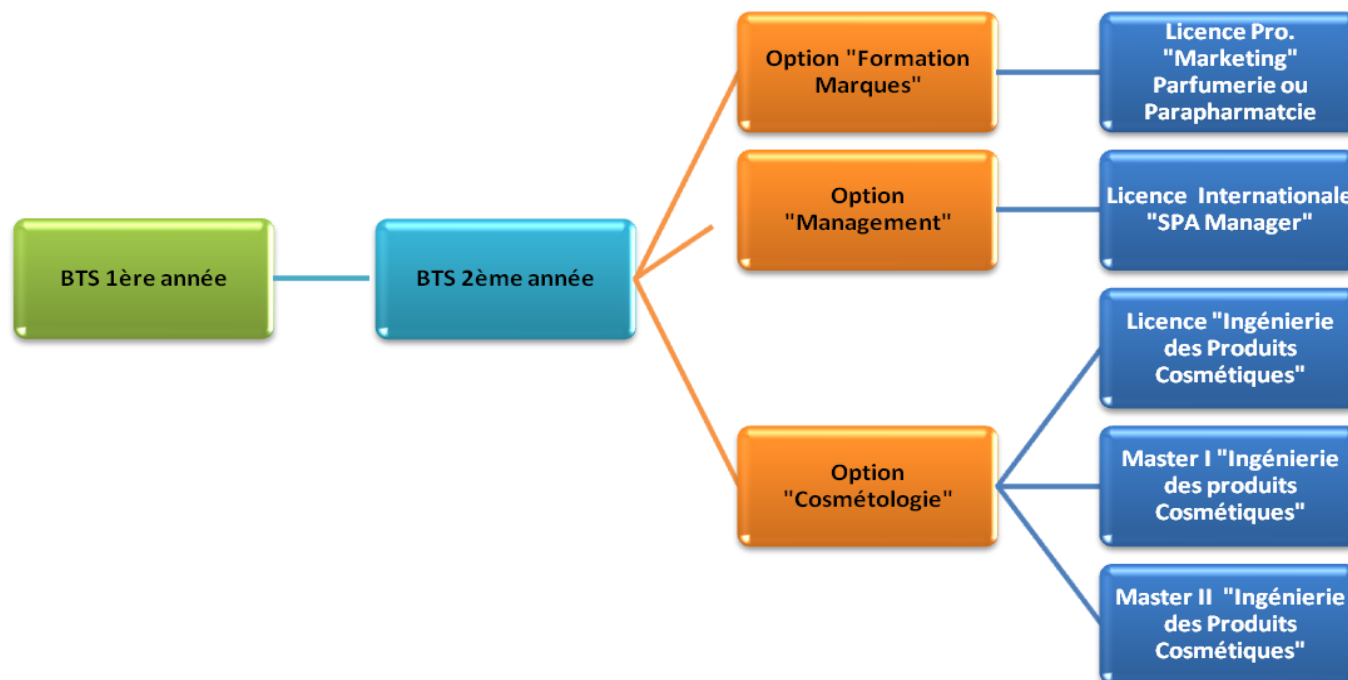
BTS 1ère année

BTS 2ème année

Option "Formation Marques"

Licence Pro. "Marketing" Parfumerie ou Parapharmatcie

Option "Management"

Licence Internationale "SPA Manager"

Option "Cosmétologie"

Licence "Ingénierie des Produits Cosmétiques"

Master I "Ingénierie des produits Cosmétiques"

Master II "Ingénierie des Produits Cosmétiques"